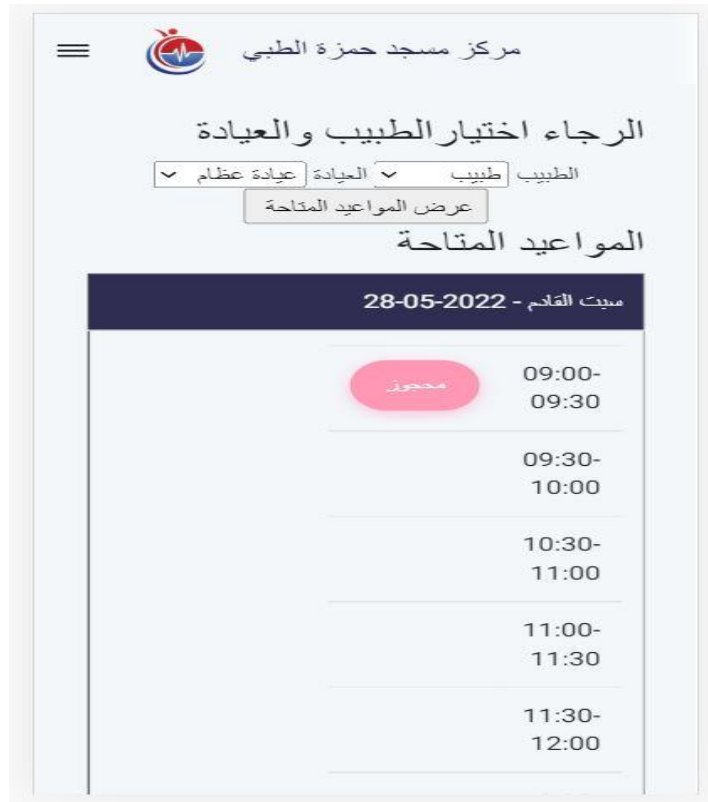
مركز مسجد حمزة الطبي

الرجاء اختيارالطبيب والعيادة

الطبيب طبيب العيادة عيادة عظام

عرض المواعيد المتاحة

المواعيد المتاحة

سبت القادم - 28-05-2022

09:00-09:30 محجوز

09:30-10:00

10:30-11:00

11:00-11:30

11:30-12:00